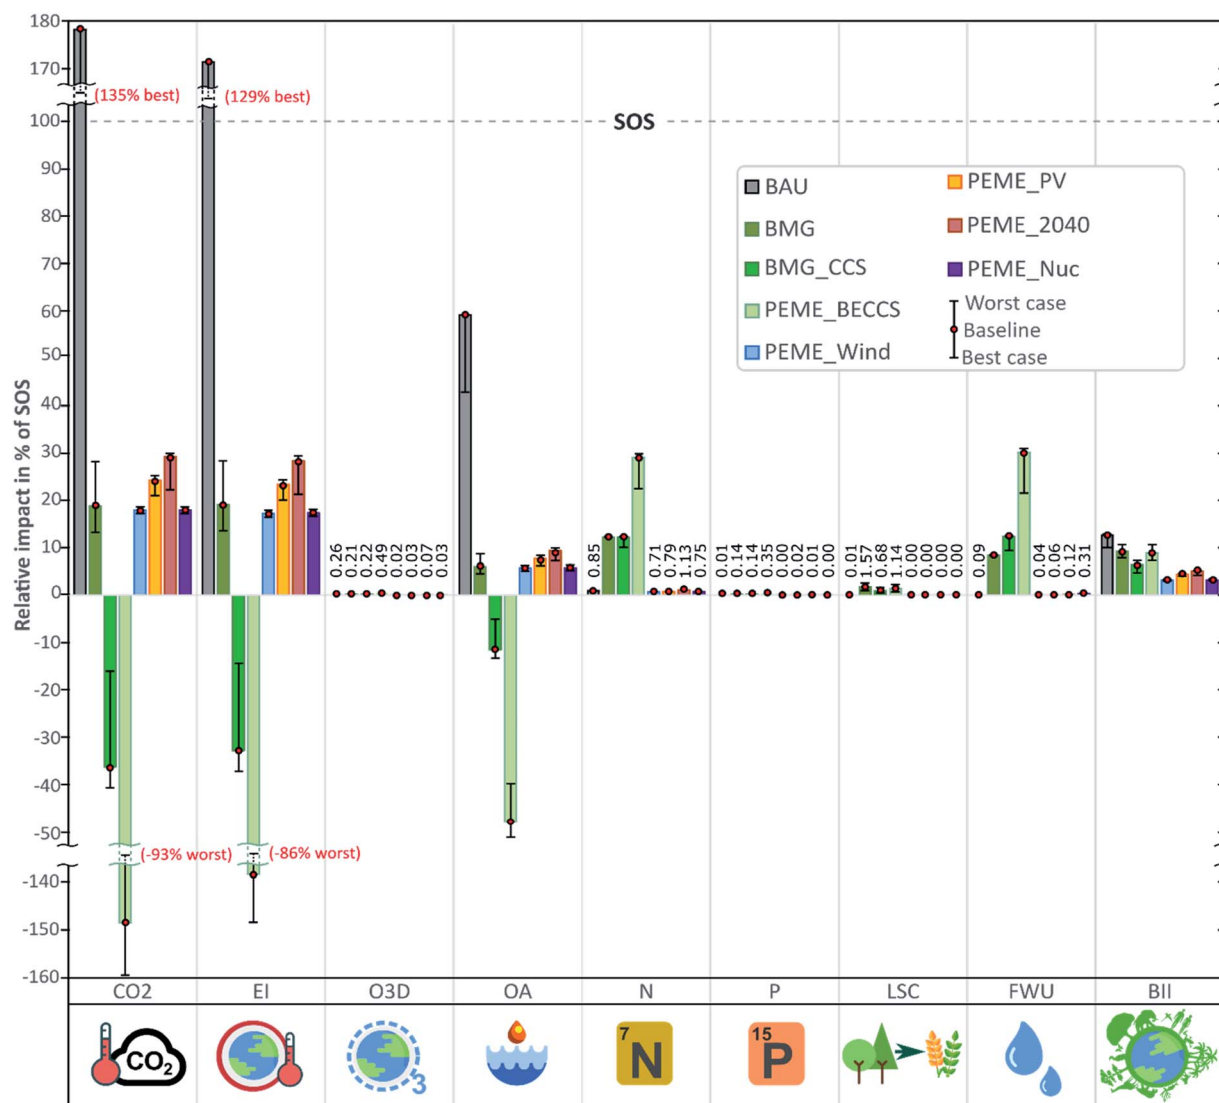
180
170
100
90
80
70
60
50
40
30
20
10
0
-10
-20
-30
-40
-50
-140
-150
-160

Relative impact in % of SOS

(135% best)
(129% best)
SOS
(-93% worst)
(-86% worst)

BAU
BMG
BMG_CCS
PEME_BECCS
PEME_Wind
PEME_PV
PEME_2040
PEME_Nuc
Worst case
Baseline
Best case

0.26 0.21 0.22 0.49 0.02 0.03 0.07 0.03

0.85 0.71 0.79 1.13 0.75

0.01 0.14 0.14 0.35 0.00 0.02 0.01 0.00

0.01 1.57 0.68 1.14 0.00 0.00 0.00 0.00

0.09 0.04 0.06 0.12 0.31

CO2 EI O3D OA N P LSC FWU BII

$CO_2$
3
7 N
15 P